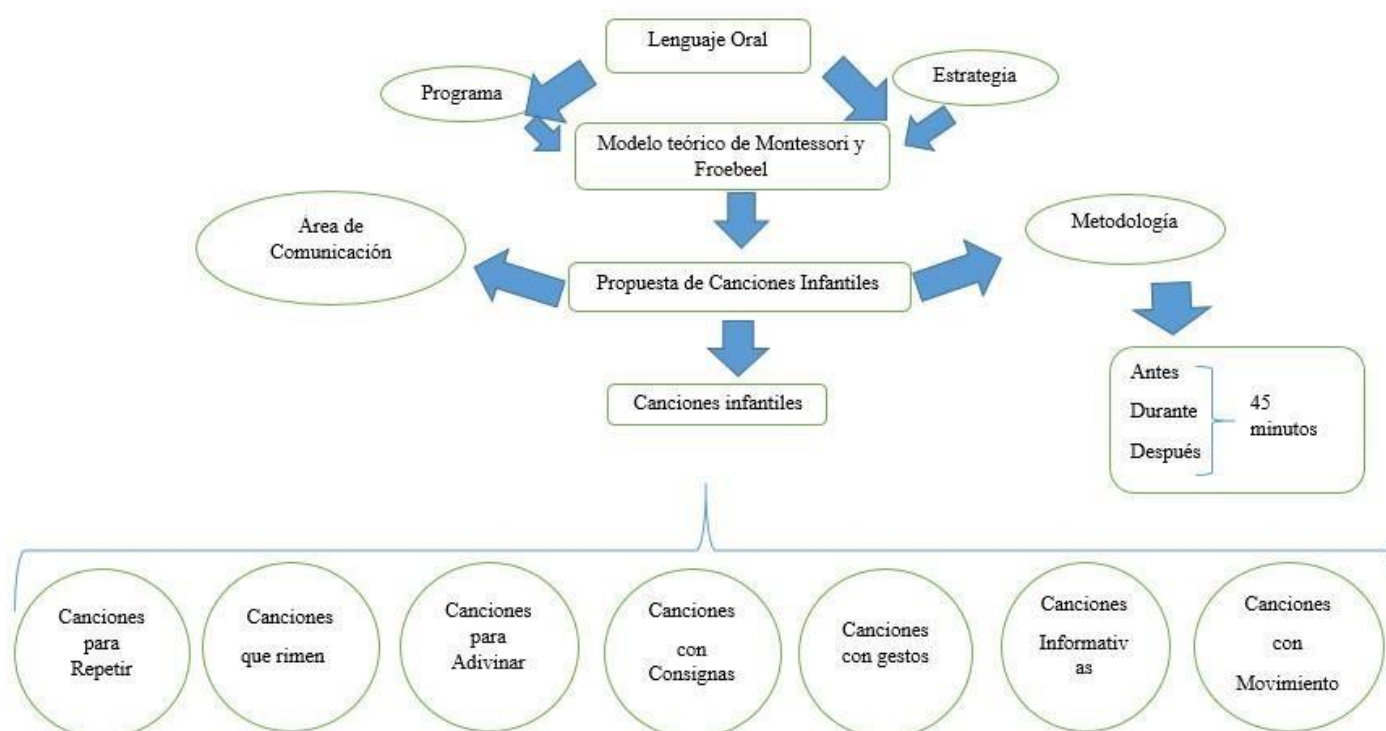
Lenguaje Oral

Programa

Estrategia

Modelo teórico de Montessori y Froebeel

Area de Comunicación

Propuesta de Canciones Infantiles

Metodología

Canciones infantiles

Antes
Durante
Después
45 minutos

Canciones para Repetir

Canciones que rimen

Canciones para Adivinar

Canciones con Consignas

Canciones con gestos

Canciones Informativ as

Canciones con Movimiento